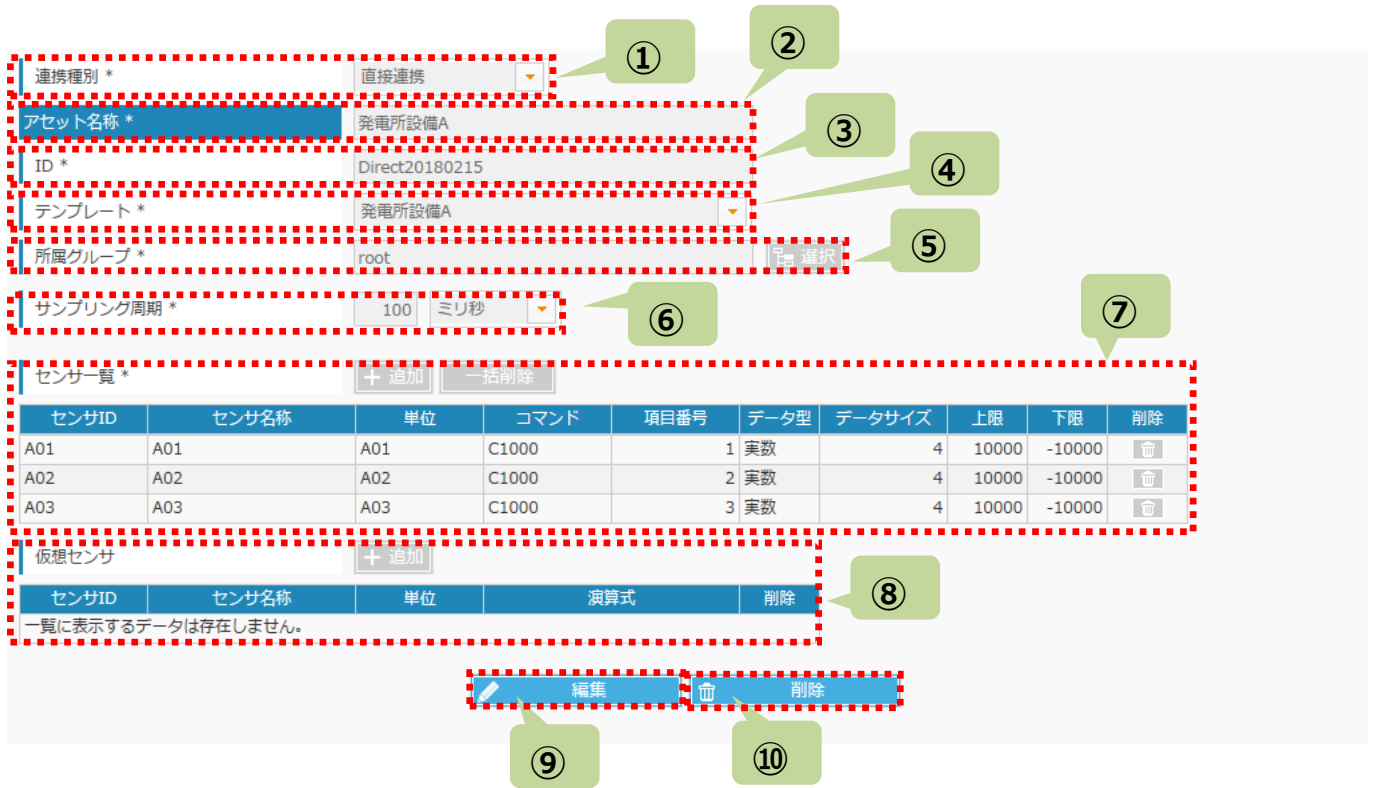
連携種別 * 直接連携 ①

② アセット名称 * 発電所設備A

③ ID * Direct20180215

④ テンプレート * 発電所設備A

所属グループ * root 選択 ⑤

サンプリング周期 * 100 ミリ秒 ⑥

⑦ センサ一覧 * ＋ 追加 一括削除

| センサID | センサ名称 | 単位 | コマンド | 項目番号 | データ型 | データサイズ | 上限 | 下限 | 削除 |
|---|---|---|---|---|---|---|---|---|---|
| A01 | A01 | A01 | C1000 | 1 | 実数 | 4 | 10000 | -10000 | |
| A02 | A02 | A02 | C1000 | 2 | 実数 | 4 | 10000 | -10000 | |
| A03 | A03 | A03 | C1000 | 3 | 実数 | 4 | 10000 | -10000 | |

仮想センサ ＋ 追加

| センサID | センサ名称 | 単位 | 演算式 | 削除 |
|---|---|---|---|---|
| 一覧に表示するデータは存在しません。 | | | | |

⑧

編集 削除

⑨ ⑩